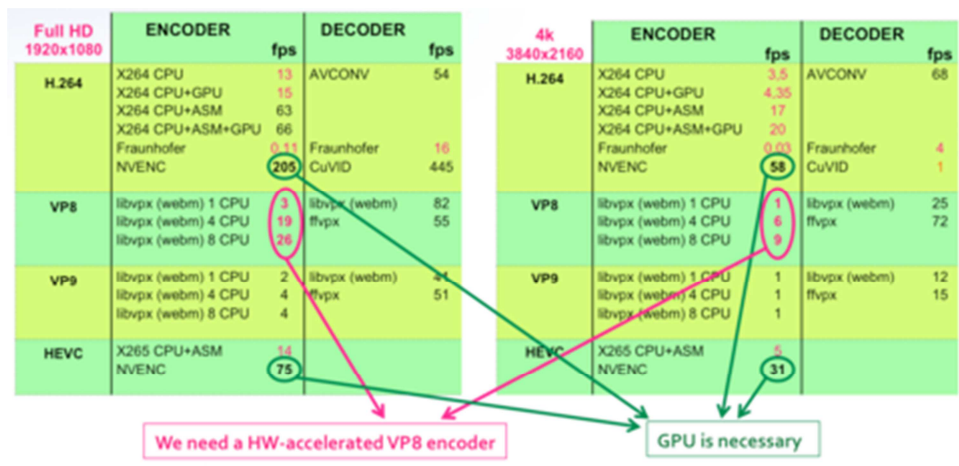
| Full HD 1920x1080 | ENCODER | fps | DECODER | fps |
|---|---|---|---|---|
| H.264 | X264 CPU | 13 | AVCONV | 54 |
| | X264 CPU+GPU | 15 | | |
| | X264 CPU+ASM | 63 | | |
| | X264 CPU+ASM+GPU | 66 | | |
| | Fraunhofer | 0.11 | Fraunhofer | 16 |
| | NVENC | 205 | CuVID | 445 |
| VP8 | libvpx (webm) 1 CPU | 3 | libvpx (webm) | 82 |
| | libvpx (webm) 4 CPU | 19 | ffvpx | 55 |
| | libvpx (webm) 8 CPU | 26 | | |
| VP9 | libvpx (webm) 1 CPU | 2 | libvpx (webm) | 41 |
| | libvpx (webm) 4 CPU | 4 | ffvpx | 51 |
| | libvpx (webm) 8 CPU | 4 | | |
| HEVC | X265 CPU+ASM | 14 | | |
| | NVENC | 75 | | |

| 4k 3840x2160 | ENCODER | fps | DECODER | fps |
|---|---|---|---|---|
| H.264 | X264 CPU | 3,5 | AVCONV | 68 |
| | X264 CPU+GPU | 4,35 | | |
| | X264 CPU+ASM | 17 | | |
| | X264 CPU+ASM+GPU | 20 | | |
| | Fraunhofer | 0.03 | Fraunhofer | 4 |
| | NVENC | 58 | CuVID | 1 |
| VP8 | libvpx (webm) 1 CPU | 1 | libvpx (webm) | 25 |
| | libvpx (webm) 4 CPU | 6 | ffvpx | 72 |
| | libvpx (webm) 8 CPU | 9 | | |
| VP9 | libvpx (webm) 1 CPU | 1 | libvpx (webm) | 12 |
| | libvpx (webm) 4 CPU | 1 | ffvpx | 15 |
| | libvpx (webm) 8 CPU | 1 | | |
| HEVC | X265 CPU+ASM | 5 | | |
| | NVENC | 31 | | |

We need a HW-accelerated VP8 encoder

GPU is necessary